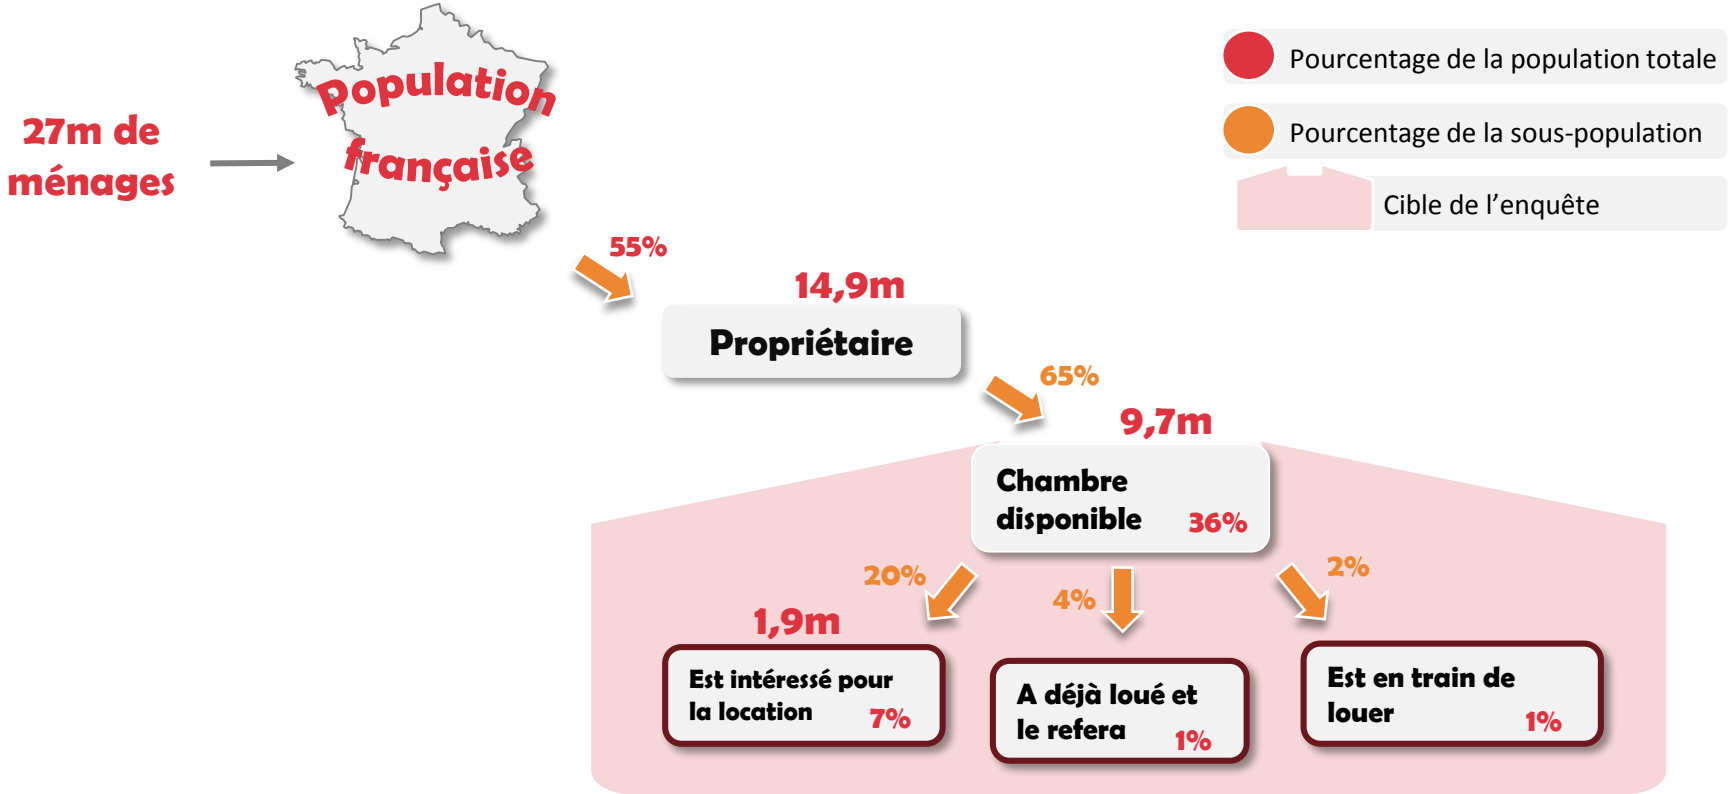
27m de ménages

Population française

Pourcentage de la population totale

Pourcentage de la sous-population

Cible de l'enquête

55%

14,9m

Propriétaire

65%

9,7m

Chambre disponible 36%

20%

4%

2%

1,9m

Est intéressé pour la location 7%

A déjà loué et le refera 1%

Est en train de louer 1%